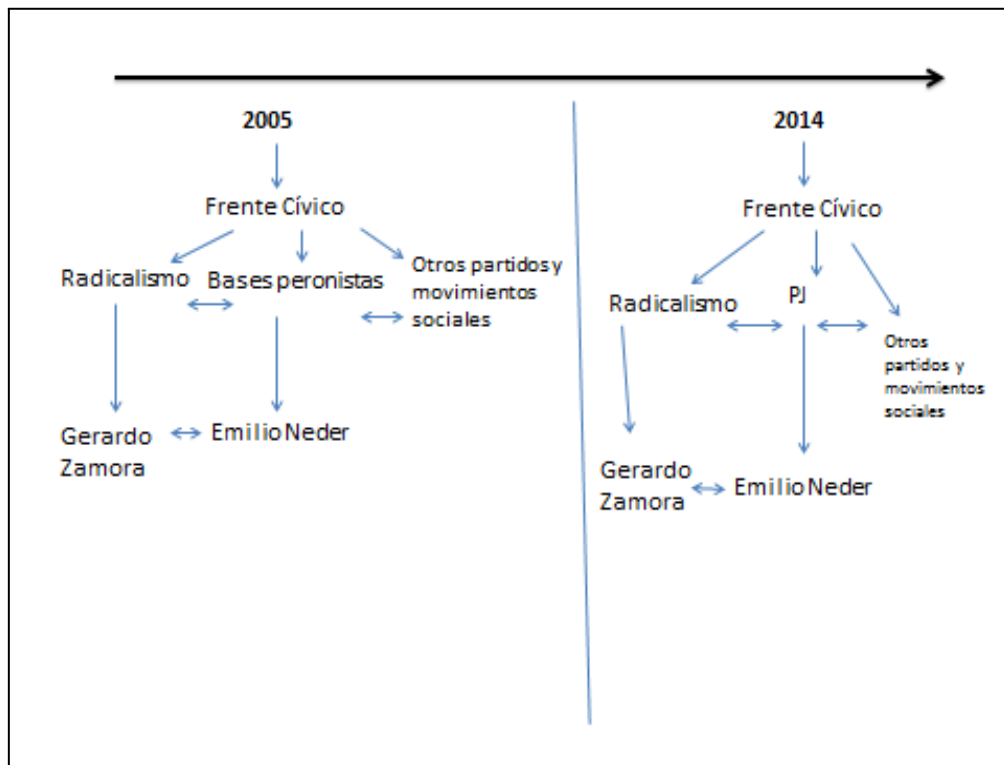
2005

Frente Cívico

Radicalismo

Bases peronistas

Otros partidos y movimientos sociales

Gerardo Zamora

Emilio Neder

2014

Frente Cívico

Radicalismo

PJ

Otros partidos y movimientos sociales

Gerardo Zamora

Emilio Neder